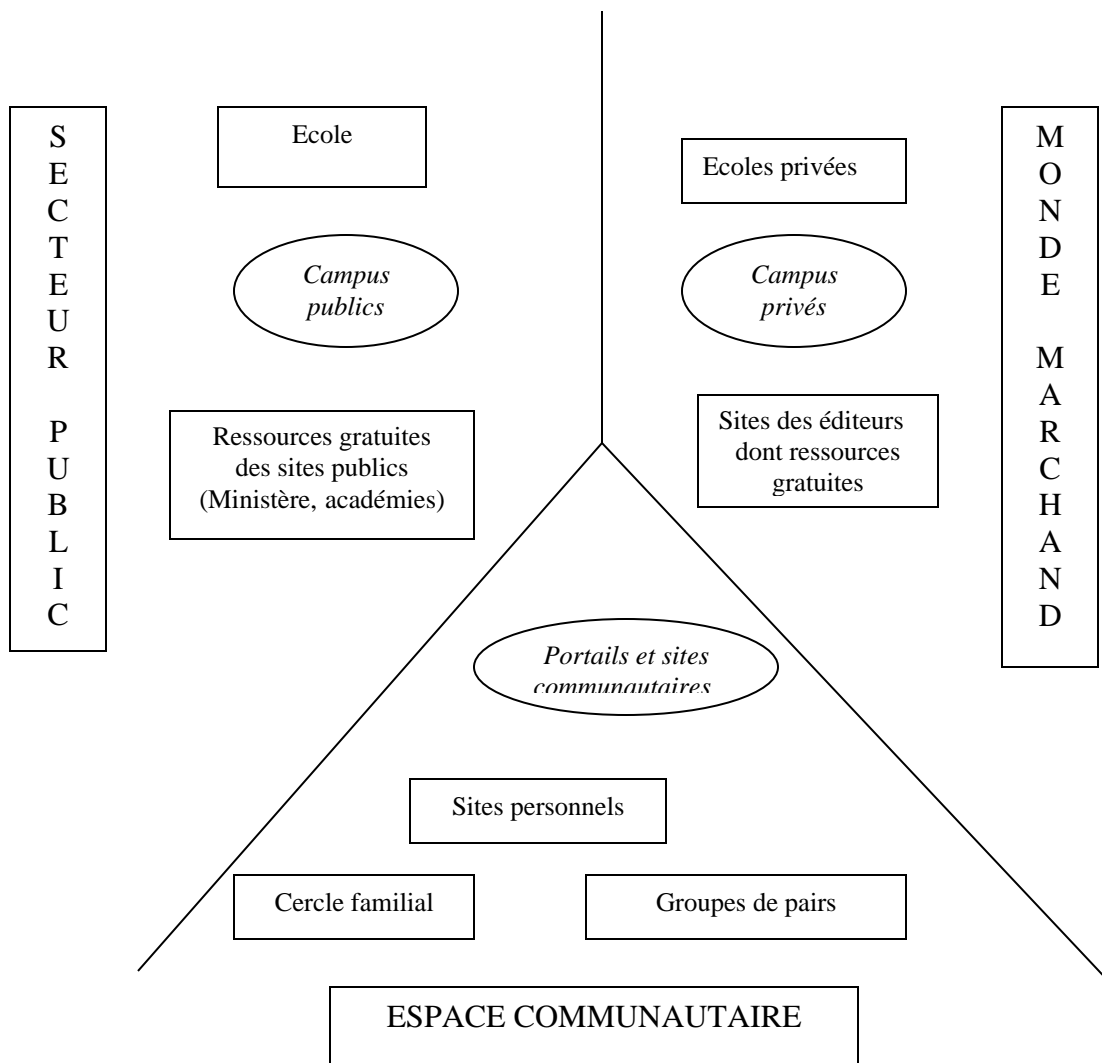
SECTEUR PUBLIC

Ecole

*Campus publics*

Ressources gratuites des sites publics (Ministère, académies)

Ecoles privées

*Campus privés*

Sites des éditeurs dont ressources gratuites

MONDE MARCHAND

*Portails et sites communautaires*

Sites personnels

Cercle familial

Groupes de pairs

ESPACE COMMUNAUTAIRE